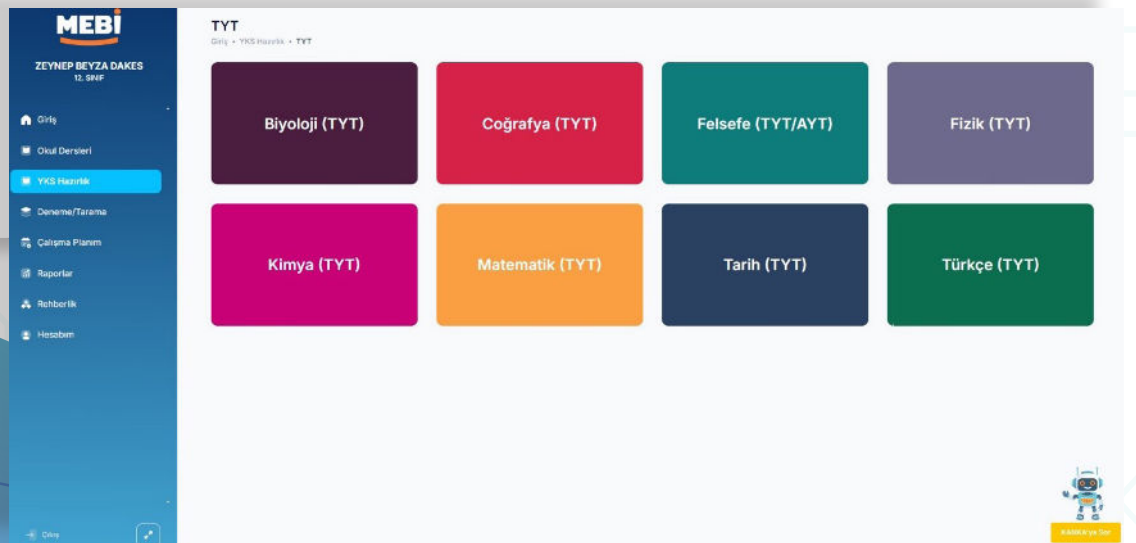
MEBİ

ZEYNEP BEYZA DAKES
12. SINIF

Giriş
Okul Dersleri
YKS Hazırlık
Deneme/Tarama
Çalışma Planım
Raporlar
Rehberlik
Hesabım

Çıkış

TYT
Giriş • YKS Hazırlık • TYT

Biyoloji (TYT)
Coğrafya (TYT)
Felsefe (TYT/AYT)
Fizik (TYT)
Kimya (TYT)
Matematik (TYT)
Tarih (TYT)
Türkçe (TYT)

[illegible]